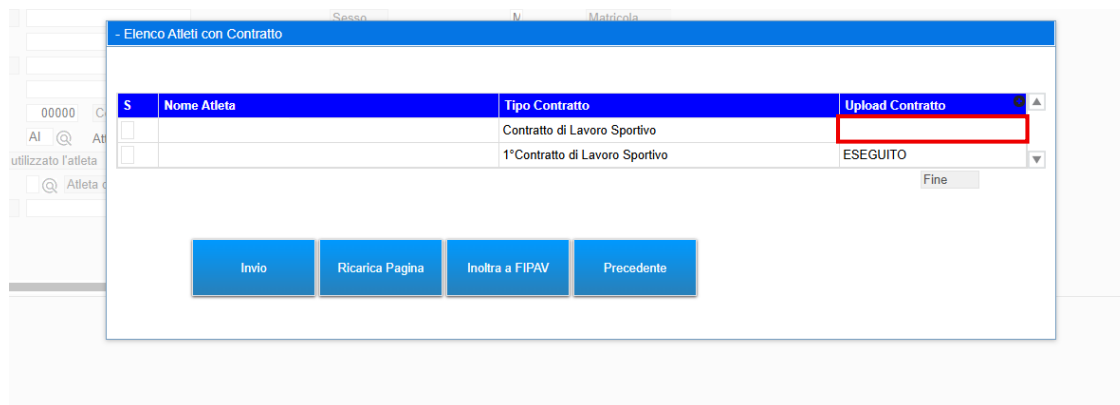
Sesso M Matricola

00000 C

Al Att

utilizzato l'atleta

Atleta c

- Elenco Atleti con Contratto

| S | Nome Atleta | Tipo Contratto | Upload Contratto |
|---|---|---|---|
| | | Contratto di Lavoro Sportivo | |
| | | 1°Contratto di Lavoro Sportivo | ESEGUITO |

Fine

Invio

Ricarica Pagina

Inoltra a FIPAV

Precedente